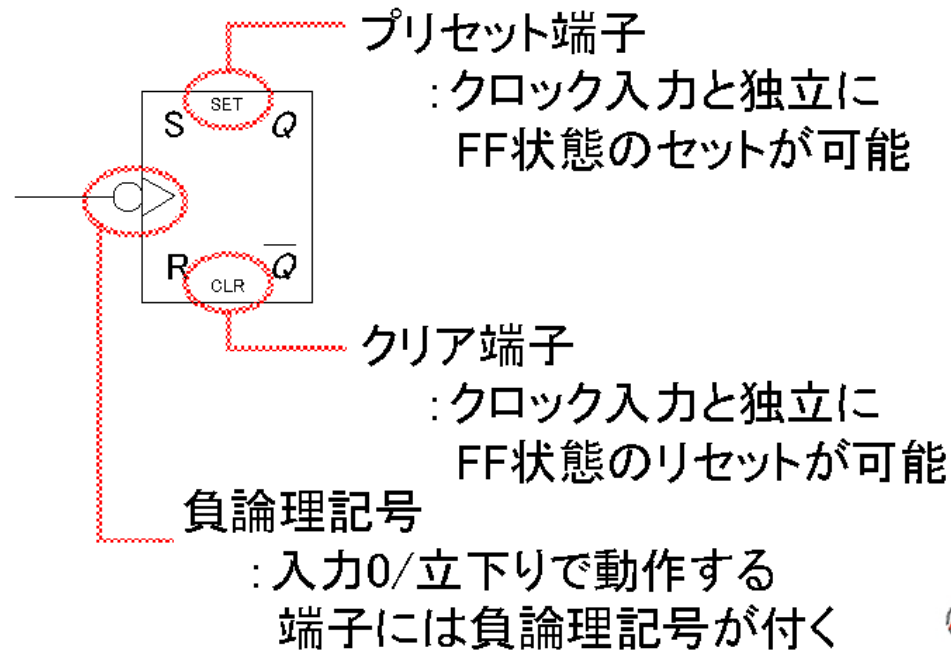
SET
S Q
R $\overline{Q}$
CLR

プリセット端子
:クロック入力と独立に
FF状態のセットが可能

クリア端子
:クロック入力と独立に
FF状態のリセットが可能

負論理記号
:入力0/立下りで動作する
端子には負論理記号が付く